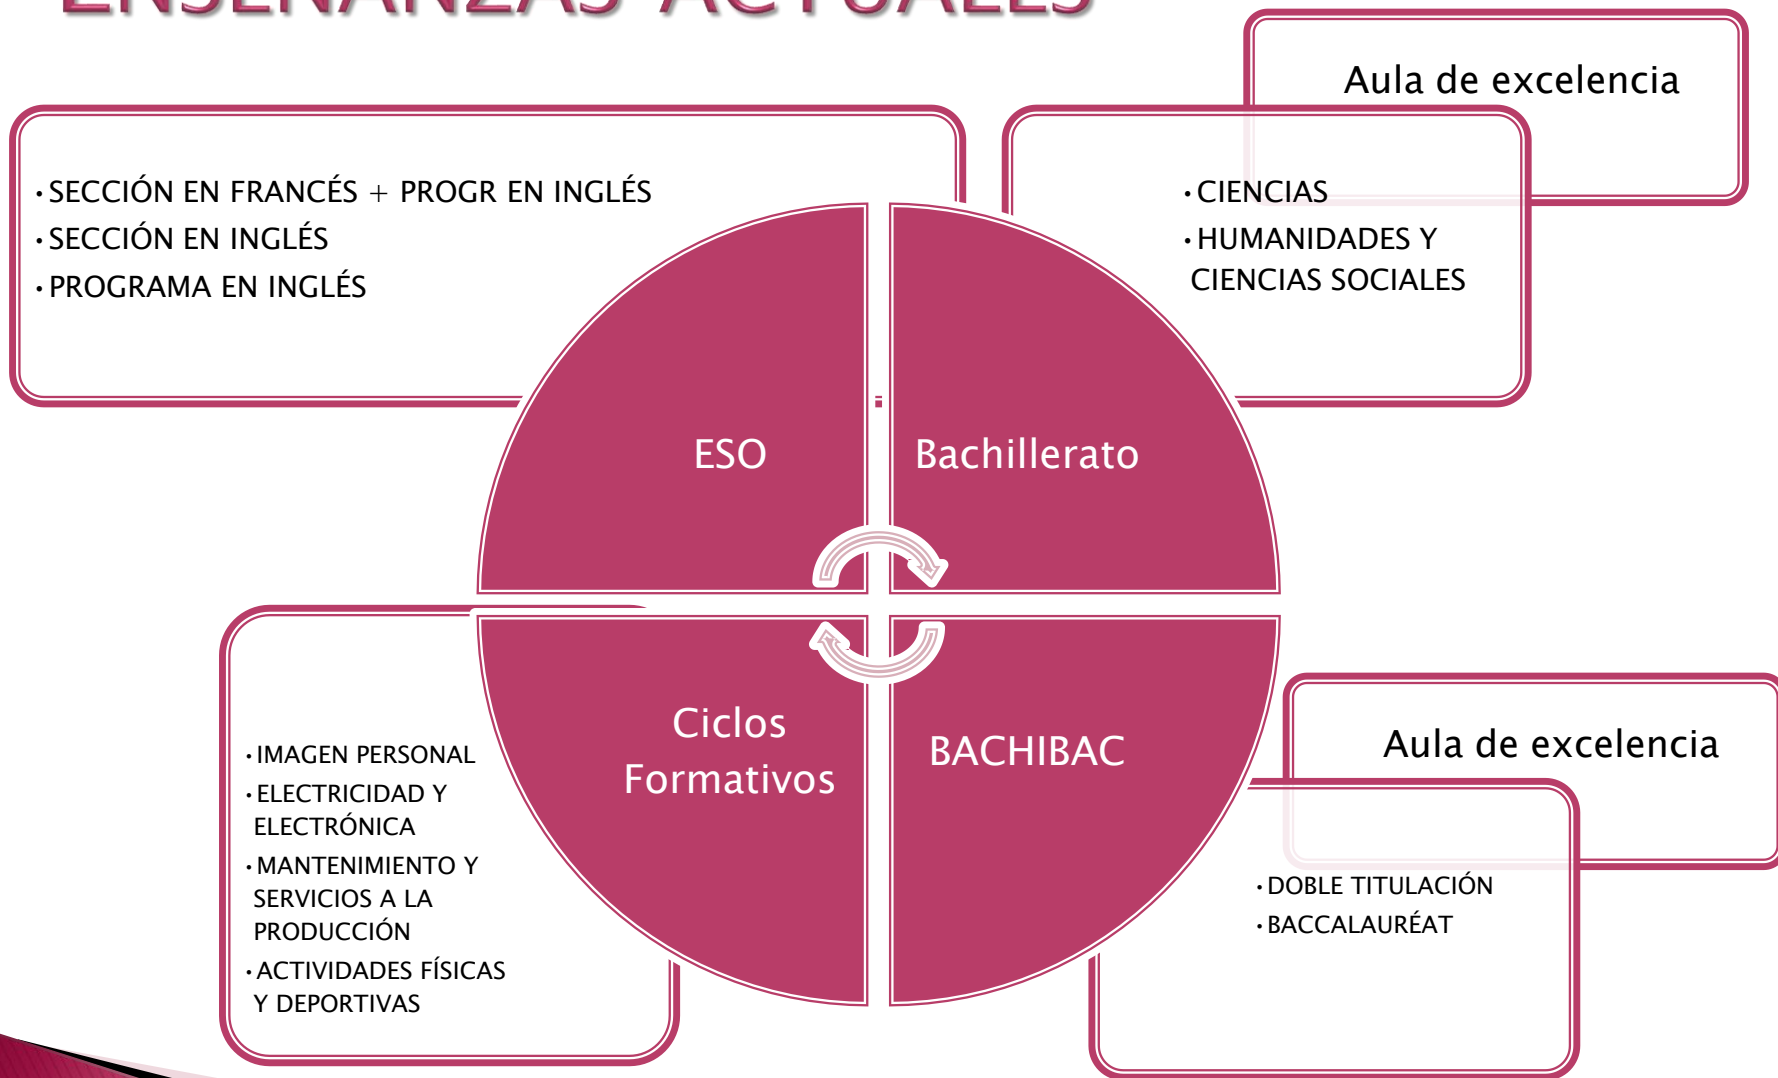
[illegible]

Aula de excelencia

• SECCIÓN EN FRANCÉS + PROGR EN INGLÉS
• SECCIÓN EN INGLÉS
• PROGRAMA EN INGLÉS

• CIENCIAS
• HUMANIDADES Y CIENCIAS SOCIALES

ESO

Bachillerato

Ciclos Formativos

BACHIBAC

Aula de excelencia

• IMAGEN PERSONAL
• ELECTRICIDAD Y ELECTRÓNICA
• MANTENIMIENTO Y SERVICIOS A LA PRODUCCIÓN
• ACTIVIDADES FÍSICAS Y DEPORTIVAS

• DOBLE TITULACIÓN
• BACCALAURÉAT